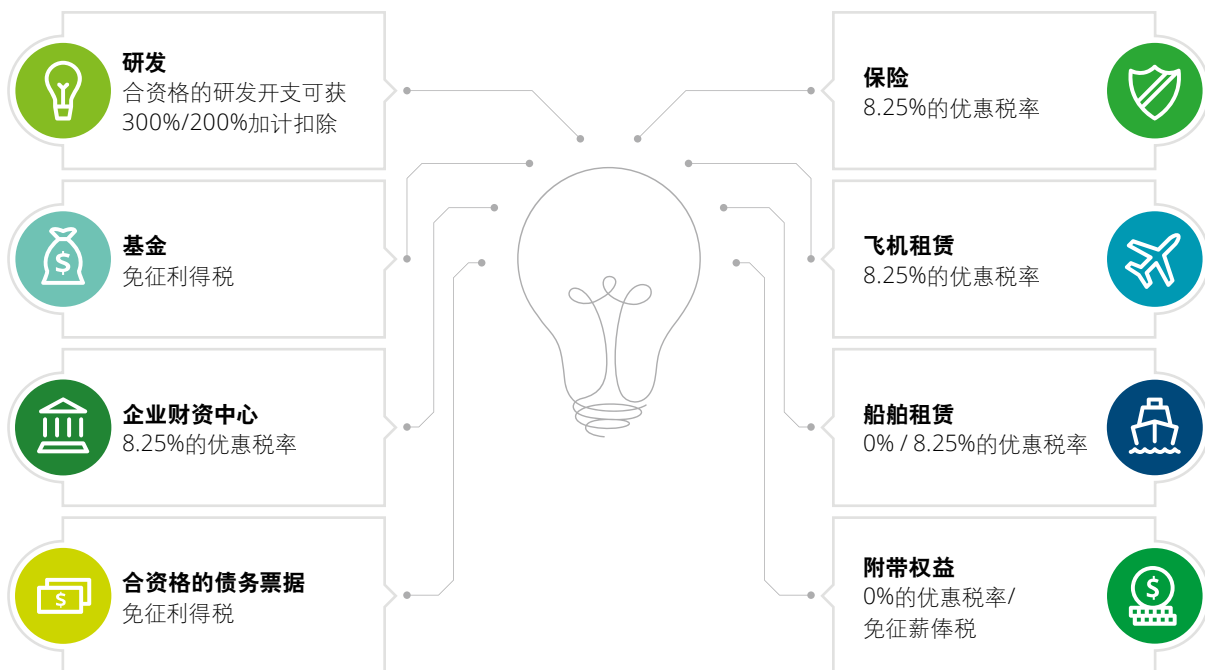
研发
合资格的研发开支可获300%/200%加计扣除

基金
免征利得税

企业财资中心
8.25%的优惠税率

合资格的债务票据
免征利得税

保险
8.25%的优惠税率

飞机租赁
8.25%的优惠税率

船舶租赁
0% / 8.25%的优惠税率

附带权益
0%的优惠税率/
免征薪俸税